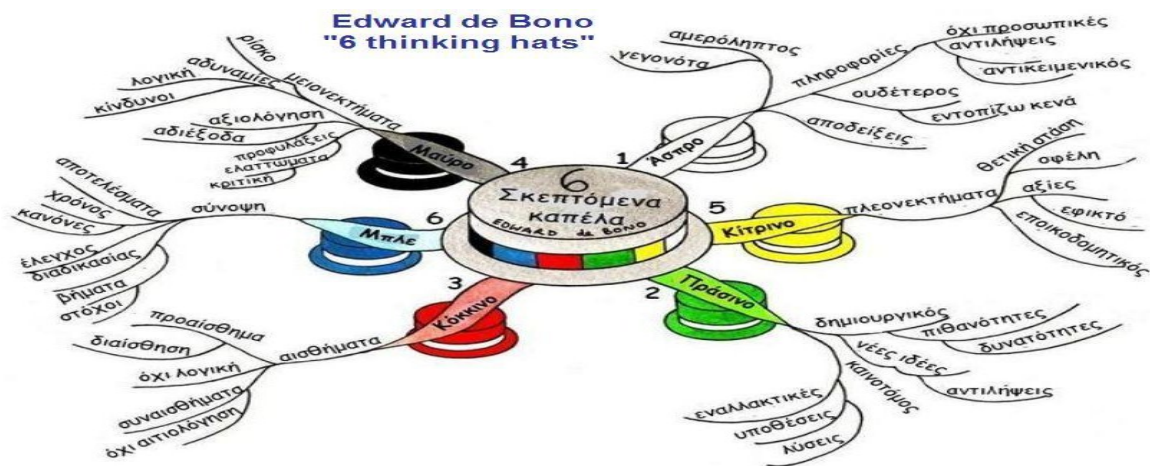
Edward de Bono
"6 thinking hats"

6
Σκεπτόμενα
καπέλα
EDWARD de BONO

1
Άσπρο
αμερόληπτος
γεγονότα
πληροφορίες
όχι προσωπικές αντιλήψεις
αντικειμενικός
ουδέτερος
εντοπίζω κενά
αποδείξεις

5
Κίτρινο
πλεονεκτήματα
θετική στάση
οφέλη
αξίες
εφικτό
εποικοδομητικός

2
Πράσινο
δημιουργικός
πιθανότητες
δυνατότητες
νέες ιδέες
αντιλήψεις
καινοτόμος
εναλλακτικές
υποθέσεις
λύσεις

3
Κόκκινο
αισθήματα
προαίσθημα
διαίσθηση
όχι λογική
συναισθήματα
όχι αιτιολόγηση

6
Μπλε
σύνοψη
αποτελέσματα
χρόνος
κανόνες
έλεγχος
διαδικασίας
βήματα
στόχοι

4
Μαύρο
μειονεκτήματα
ρίσκο
αδυναμίες
λογική
κίνδυνοι
αξιολόγηση
αδιέξοδα
προφυλάξεις
ελαττώματα
κριτική